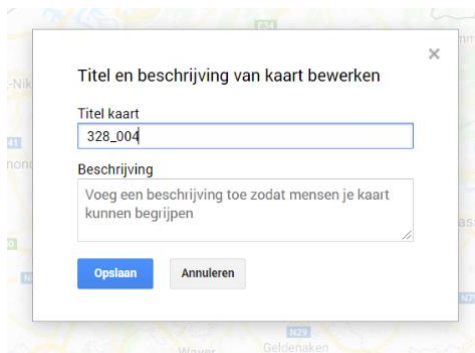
E34

-Nik

41

nons

0

N

nm

as

N7

N29

Wavre

Geldenaken

×

Titel en beschrijving van kaart bewerken

Titel kaart

328_004

Beschrijving

Voeg een beschrijving toe zodat mensen je kaart kunnen begrijpen

Opslaan

Annuleren